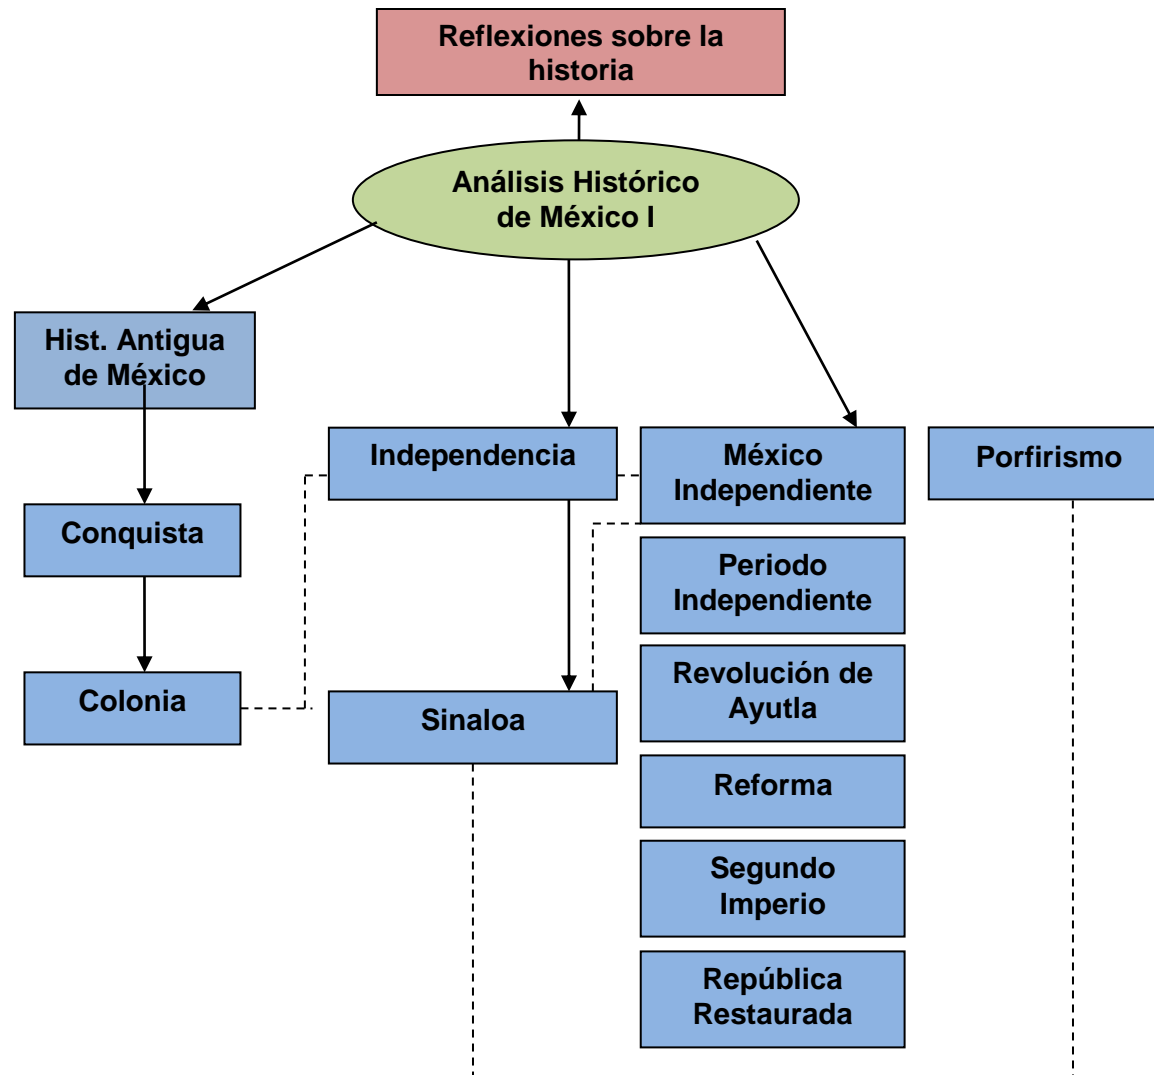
Reflexiones sobre la historia

Análisis Histórico de México I

Hist. Antigua de México

Conquista

Colonia

Independencia

Sinaloa

México Independiente

Periodo Independiente

Revolución de Ayutla

Reforma

Segundo Imperio

República Restaurada

Porfirismo